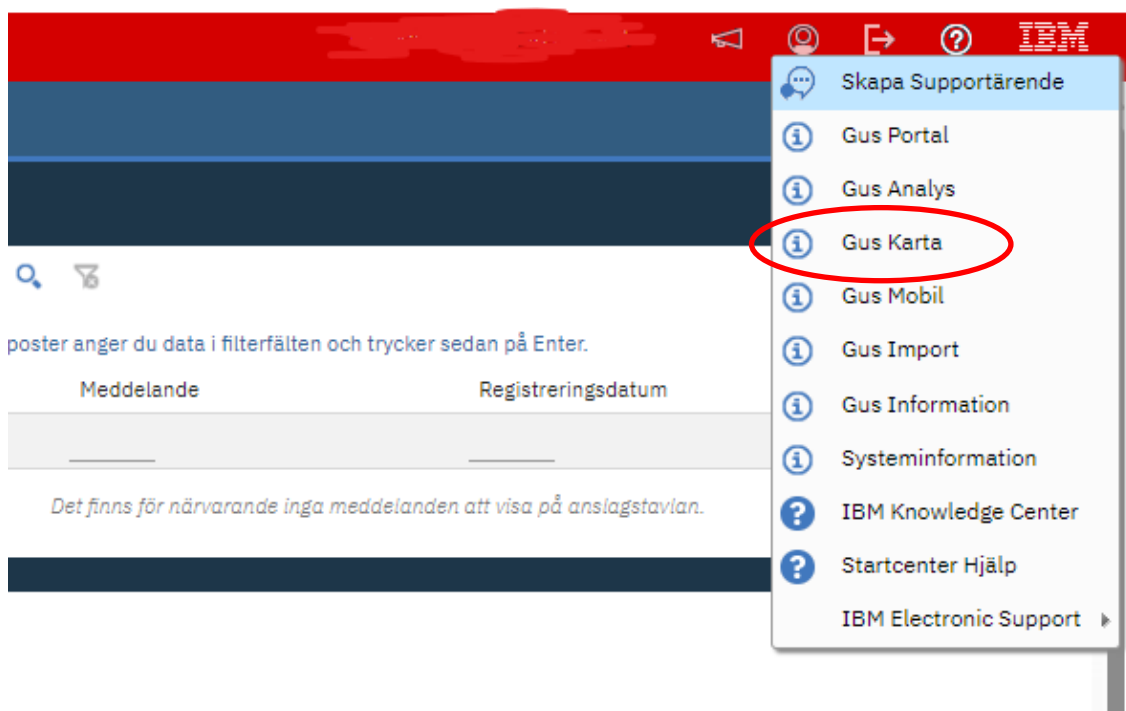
IBM

Skapa Supportärende
Gus Portal
Gus Analys
Gus Karta
Gus Mobil
Gus Import
Gus Information
Systeminformation
IBM Knowledge Center
Startcenter Hjälp
IBM Electronic Support

poster anger du data i filterfälten och trycker sedan på Enter.

| Meddelande | Registreringsdatum |
|---|---|

Det finns för närvarande inga meddelanden att visa på anslagstavlan.